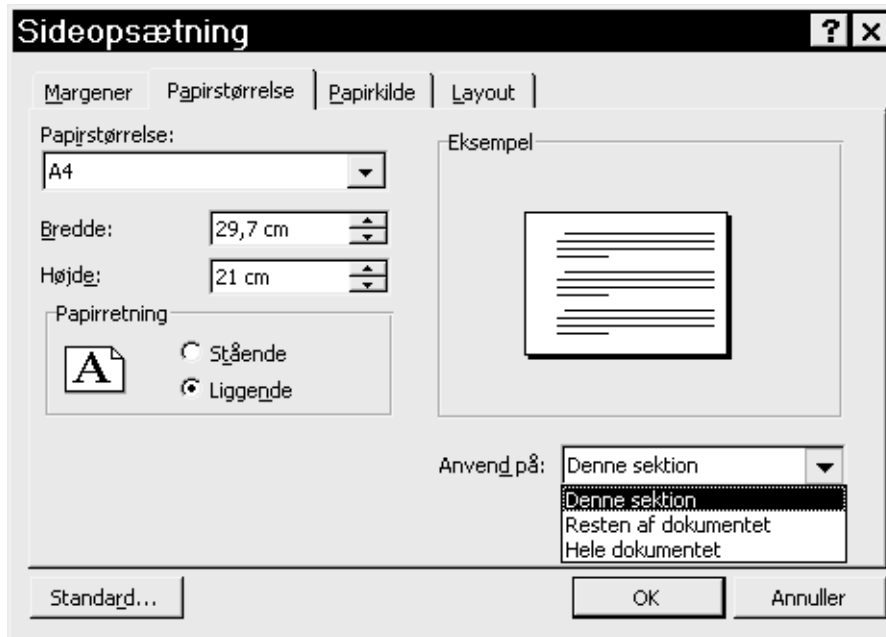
Sideopsætning

?

Margener

Papirstørrelse

Papirkilde

Layout

Papirstørrelse:

A4

Bredde:

29,7 cm

Højde:

21 cm

Papirretning

A

Stående

Liggende

Eksempel

Anvend på:

Denne sektion

Denne sektion

Resten af dokumentet

Hele dokumentet

Standard...

OK

Annuller